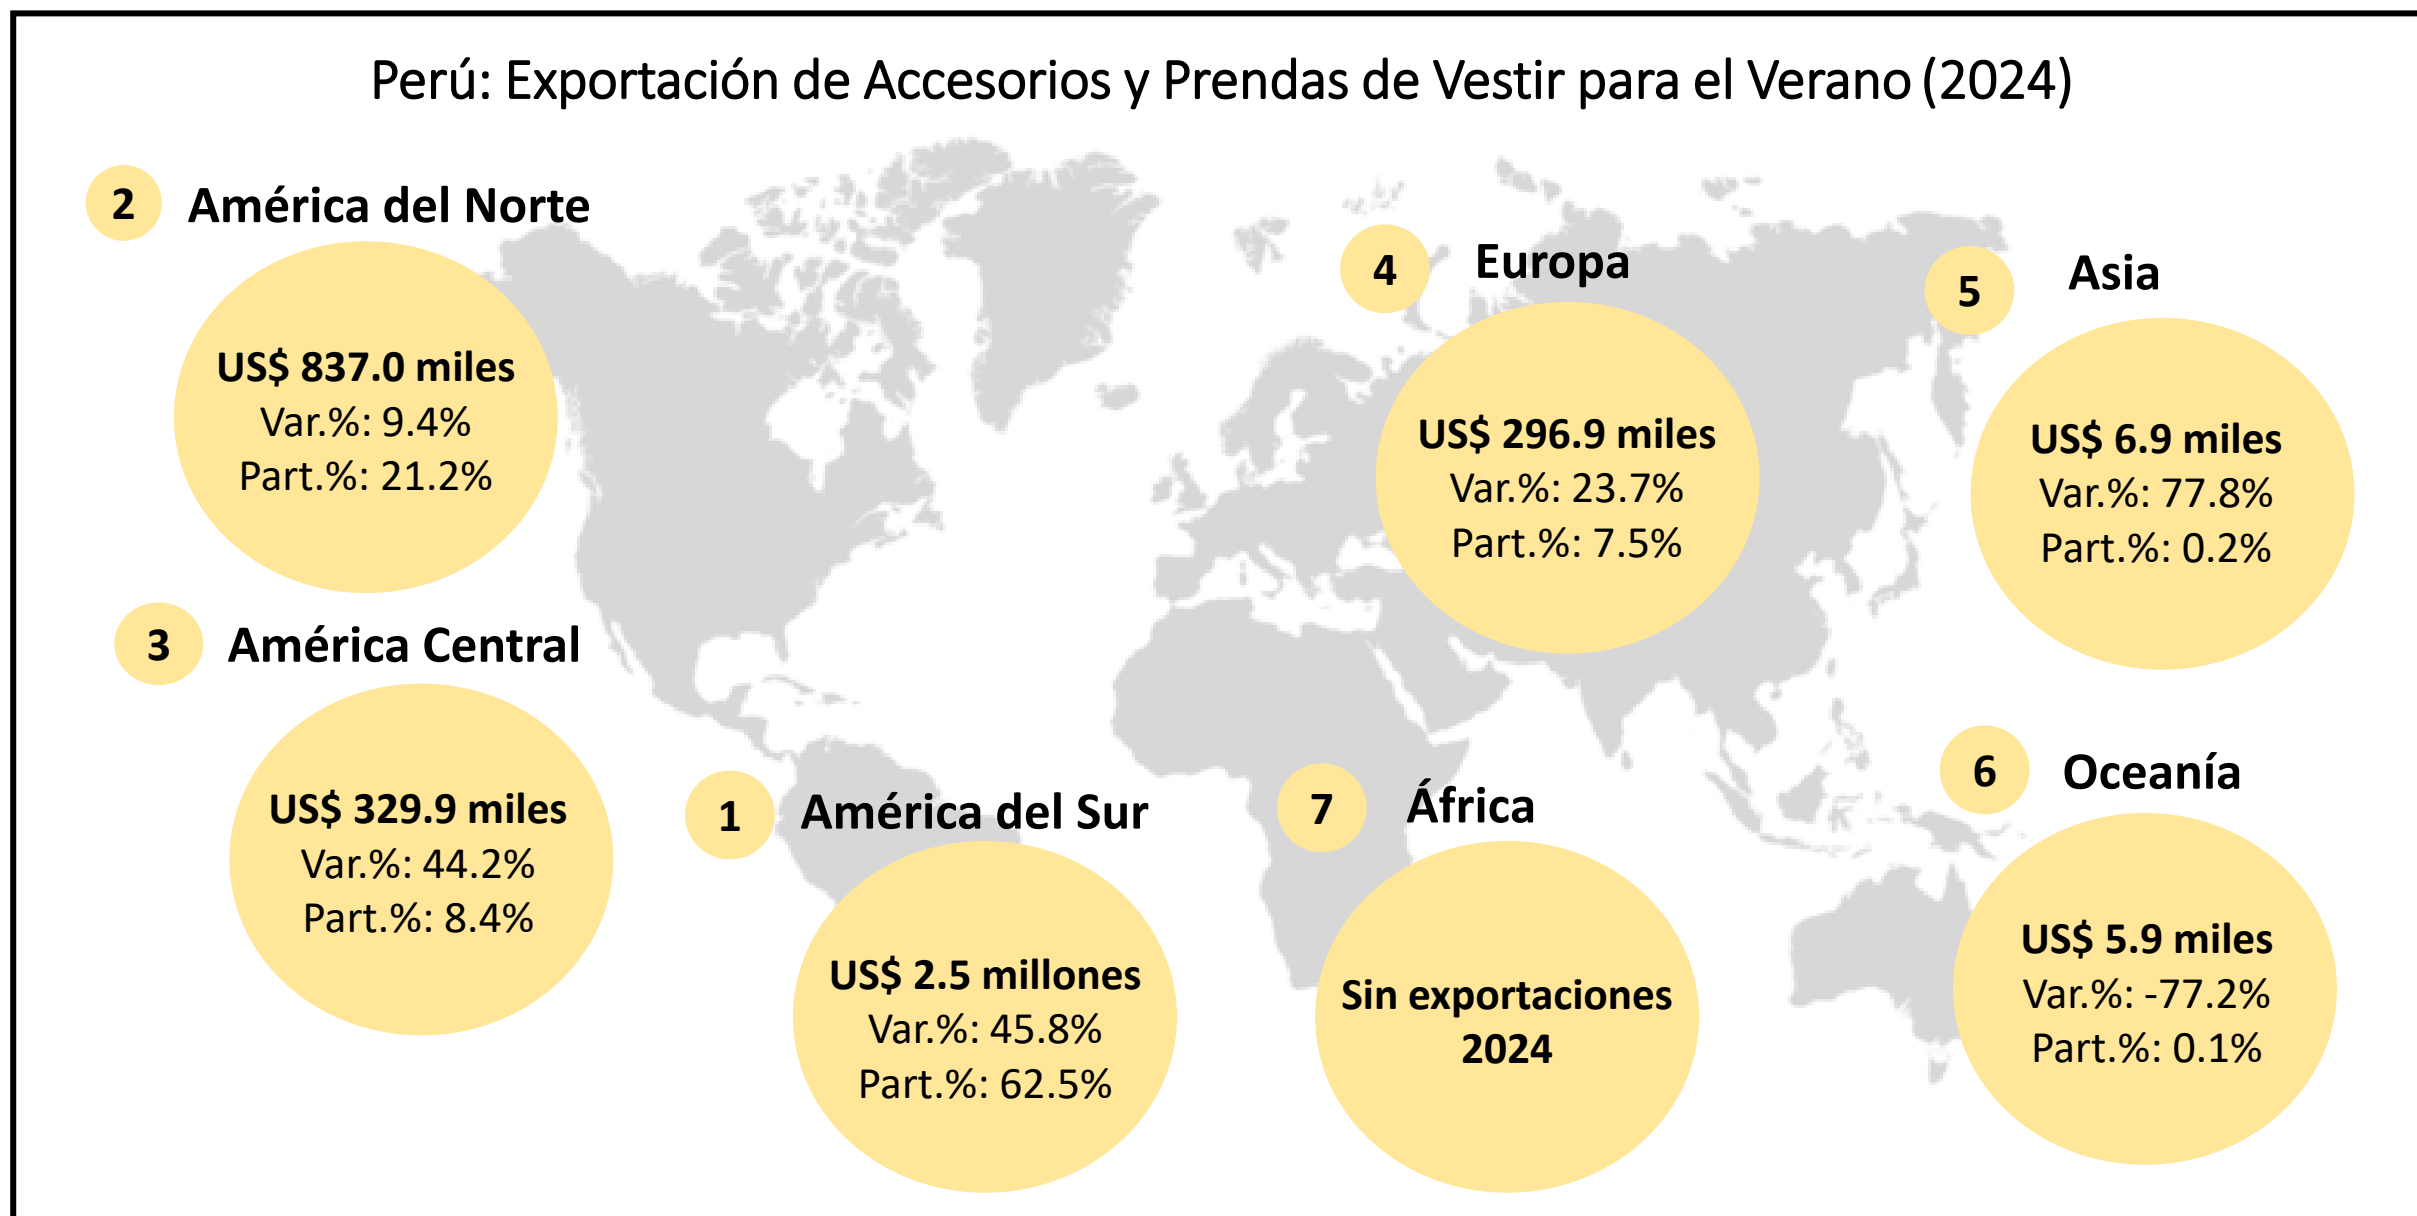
Perú: Exportación de Accesorios y Prendas de Vestir para el Verano (2024)

2 América del Norte

US$ 837.0 miles
Var.%: 9.4%
Part.%: 21.2%

4 Europa

US$ 296.9 miles
Var.%: 23.7%
Part.%: 7.5%

5 Asia

US$ 6.9 miles
Var.%: 77.8%
Part.%: 0.2%

3 América Central

US$ 329.9 miles
Var.%: 44.2%
Part.%: 8.4%

1 América del Sur

US$ 2.5 millones
Var.%: 45.8%
Part.%: 62.5%

7 África

Sin exportaciones 2024

6 Oceanía

US$ 5.9 miles
Var.%: -77.2%
Part.%: 0.1%